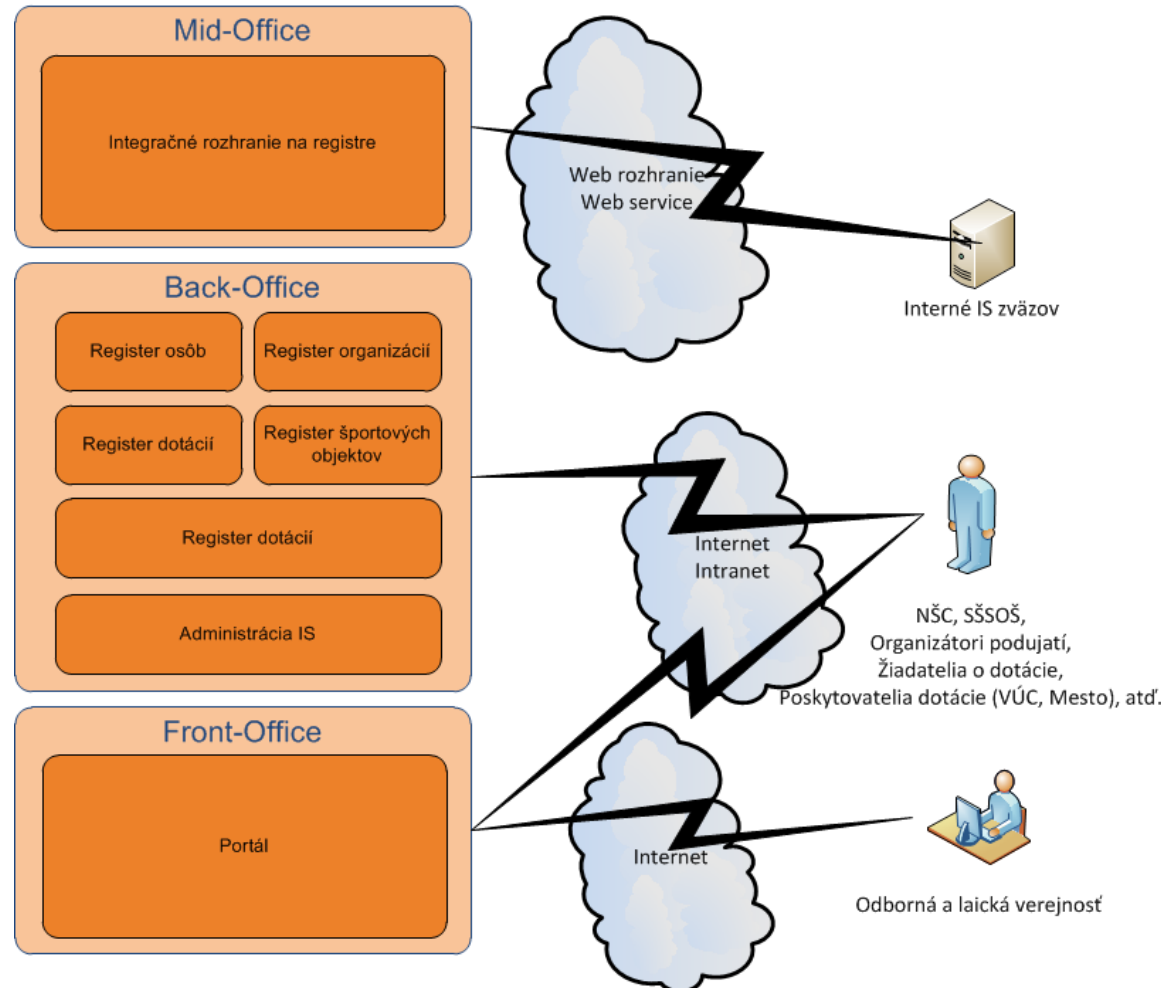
Mid-Office

Integračné rozhranie na registre

Web rozhranie
Web service

Interné IS zväzov

Back-Office

Register osôb

Register organizácií

Register dotácií

Register športových objektov

Register dotácií

Administrácia IS

Internet
Intranet

NŠC, SŠSOŠ,
Organizátori podujatí,
Žiadatelia o dotácie,
Poskytovatelia dotácie (VÚC, Mesto), atď.

Front-Office

Portál

Internet

Odborná a laická verejnosť